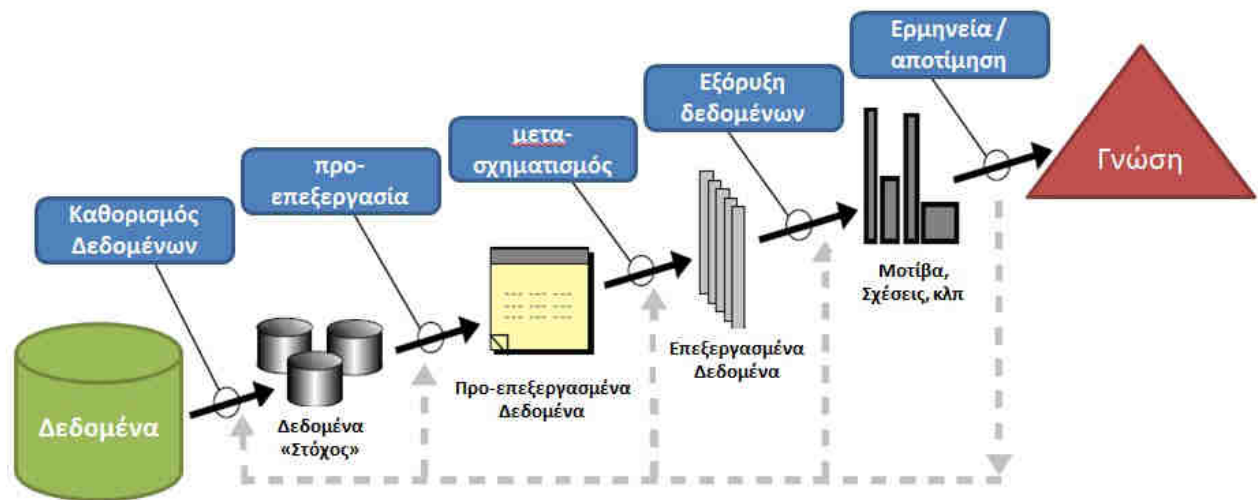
Ερμηνεία / αποτίμηση

Εξόρυξη δεδομένων

μετασχηματισμός

προεπεξεργασία

Καθορισμός Δεδομένων

Γνώση

Μοτίβα, Σχέσεις, κλπ

Επεξεργασμένα Δεδομένα

Προ-επεξεργασμένα Δεδομένα

Δεδομένα «Στόχος»

Δεδομένα